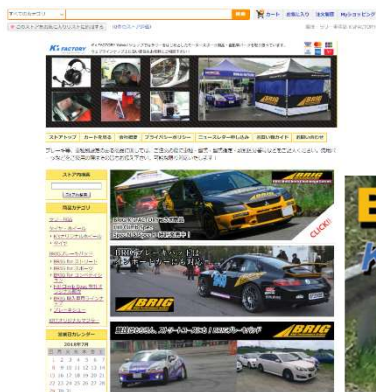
すべてのカテゴリ
検索
カート
会員になる
注文履歴
Myショッピング
このストアをお気に入りリストに追加する
K's FACTORY
ストアトップ
カートを見る
会社概要
プライバシーポリシー
ニュースレター申し込み
お問い合わせ
お買い物ガイド
ストア内検索
商品カテゴリ
BRIG
CLICK!
BRIG
BRIG
2018年7月
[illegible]